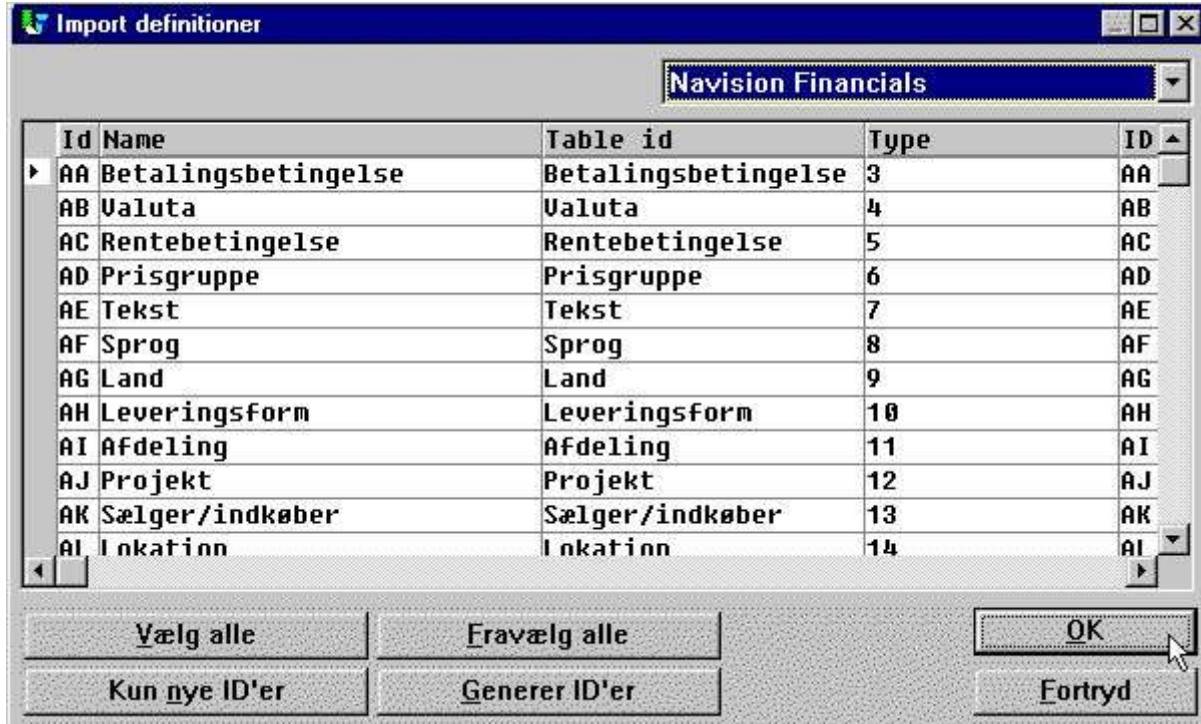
Import definitioner

Navision Financials

| Id | Name | Table id | Type | ID |
|---|---|---|---|---|
| AA | Betalingsbetingelse | Betalingsbetingelse | 3 | AA |
| AB | Valuta | Valuta | 4 | AB |
| AC | Rentebetingelse | Rentebetingelse | 5 | AC |
| AD | Prisgruppe | Prisgruppe | 6 | AD |
| AE | Tekst | Tekst | 7 | AE |
| AF | Sprog | Sprog | 8 | AF |
| AG | Land | Land | 9 | AG |
| AH | Leveringsform | Leveringsform | 10 | AH |
| AI | Afdeling | Afdeling | 11 | AI |
| AJ | Projekt | Projekt | 12 | AJ |
| AK | Sælger/indkøber | Sælger/indkøber | 13 | AK |
| AL | Lokation | Lokation | 14 | AL |

Vælg alle
Fravælg alle
OK
Kun nye ID'er
Generer ID'er
Fortryd